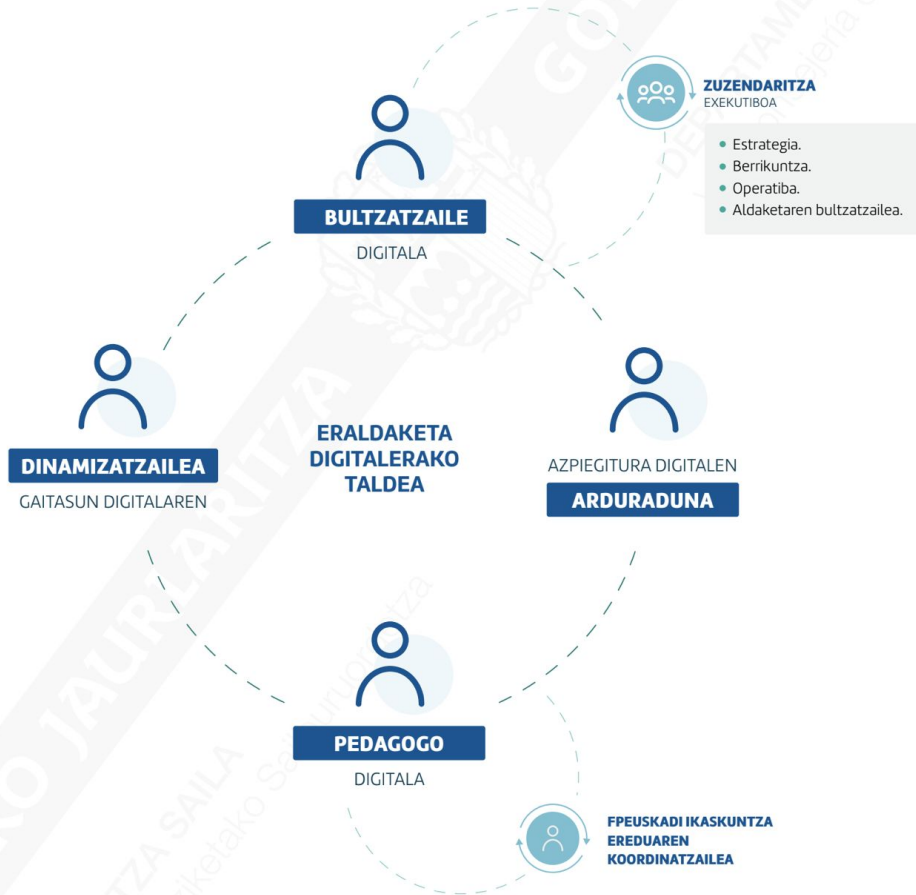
ZUZENDARITZA
EXEKUTIBOA

- Estrategia.
- Berrikuntza.
- Operatiba.
- Aldaketaren bultzatzailea.

BULTZATZAILE
DIGITALA

DINAMIZATZAILEA
GAITASUN DIGITALAREN

ERALDAKETA
DIGITALERAKO
TALDEA

AZPIEGITURA DIGITALEN
ARDURADUNA

PEDAGOGO
DIGITALA

FPEUSKADI IKASKUNTZA
EREDUAREN
KOORDINATZAILEA